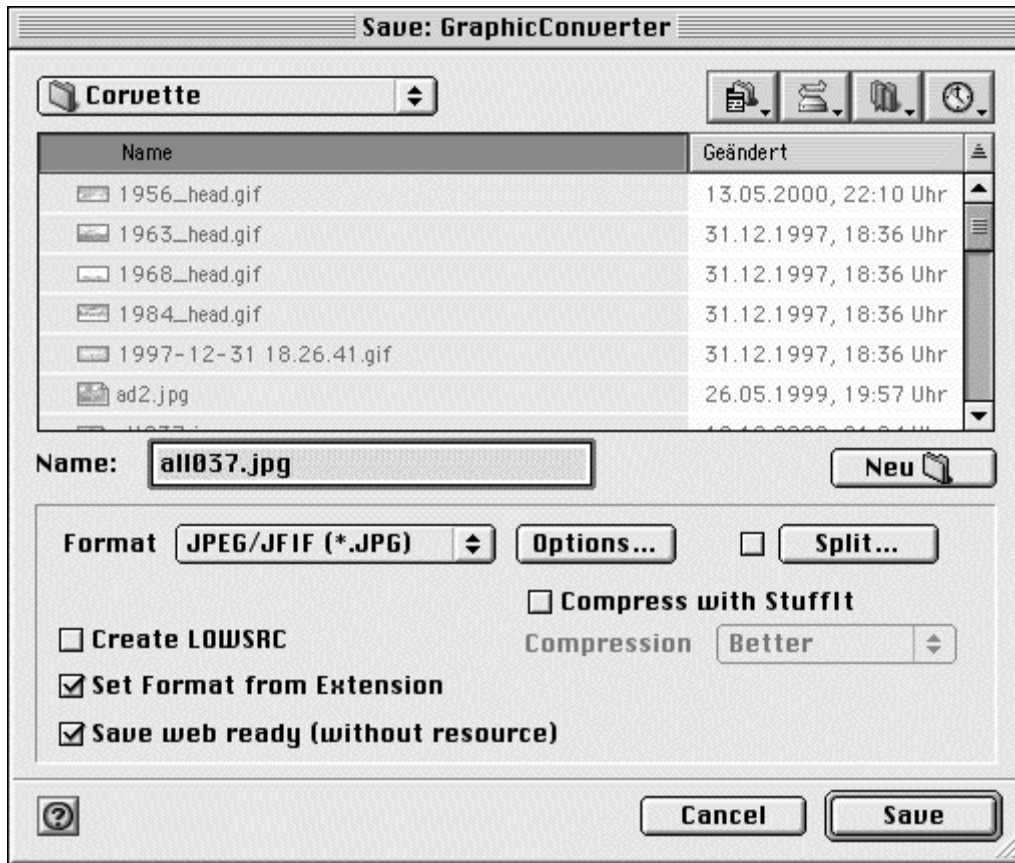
Save: GraphicConverter

Corvette

| Name | Geändert |
|---|---|
| 1956_head.gif | 13.05.2000, 22:10 Uhr |
| 1963_head.gif | 31.12.1997, 18:36 Uhr |
| 1968_head.gif | 31.12.1997, 18:36 Uhr |
| 1984_head.gif | 31.12.1997, 18:36 Uhr |
| 1997-12-31 18.26.41.gif | 31.12.1997, 18:36 Uhr |
| ad2.jpg | 26.05.1999, 19:57 Uhr |
| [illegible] | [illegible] |

Name: all037.jpg

Neu

Format JPEG/JFIF (*.JPG)

Options...

Split...

Compress with StuffIt

Create LOWSRC

Compression Better

Set Format from Extension

Save web ready (without resource)

Cancel

Save